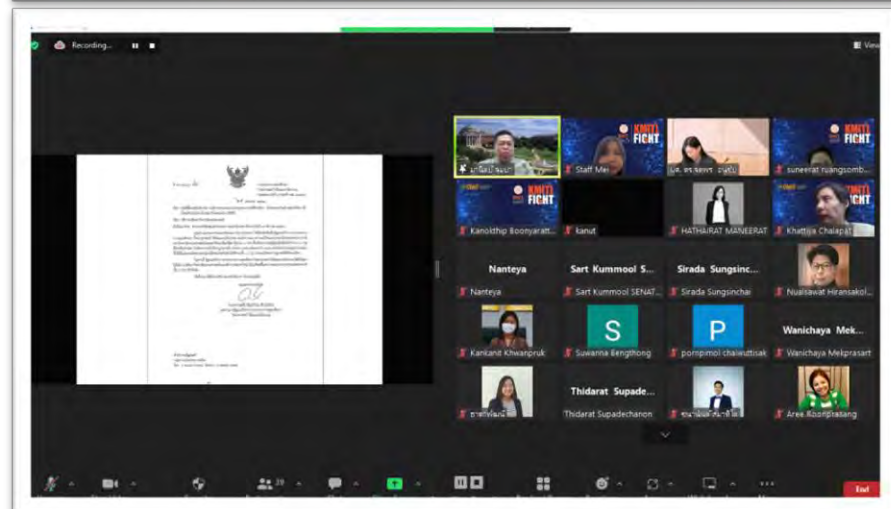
Recording...

View

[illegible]

Staff Mei

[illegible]

suneerat ruangsomb...

Kanokthip Boonyarat...

kanut

HATHAIRAT MANEERAT

Khattiya Chalapat

Nanteya

Nanteya

Sart Kummool S...

Sart Kummool SENAT...

Sirada Sungsinc...

Sirada Sungsinchai

Nualsawat Hiransakol...

Kankand Khwanpruk

S

Suwanna Bengthong

P

pornpimol chalermtsak

Wanichaya Mek...

Wanichaya Mekprasart

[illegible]

Thidarat Supade...

Thidarat Supadechanon

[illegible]

Aree Koonpratang

KMITL FIGHT

End